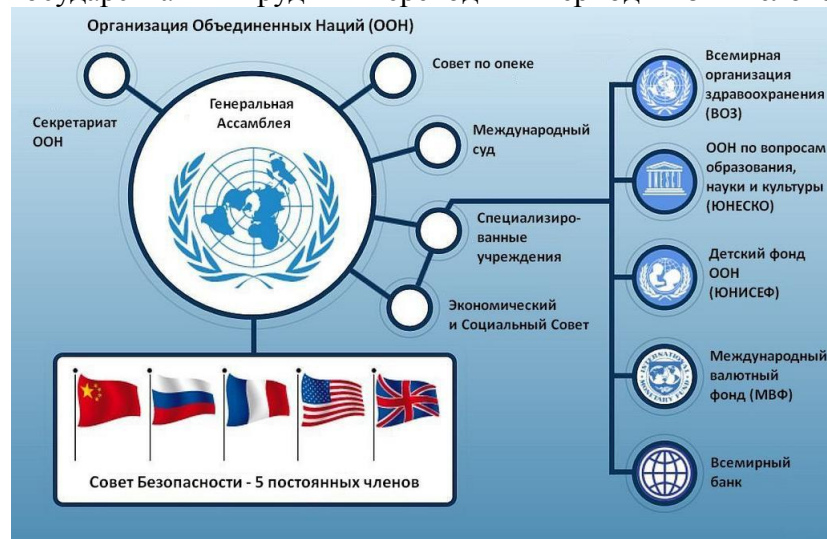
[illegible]

Организация Объединенных Наций (ООН)

Секретариат ООН

Генеральная Ассамблея

Совет по опеке

Международный суд

Специализированные учреждения

Экономический и Социальный Совет

Совет Безопасности - 5 постоянных членов

Всемирная организация здравоохранения (ВОЗ)

ООН по вопросам образования, науки и культуры (ЮНЕСКО)

Детский фонд ООН (ЮНИСЕФ)

Международный валютный фонд (МВФ)

Всемирный банк